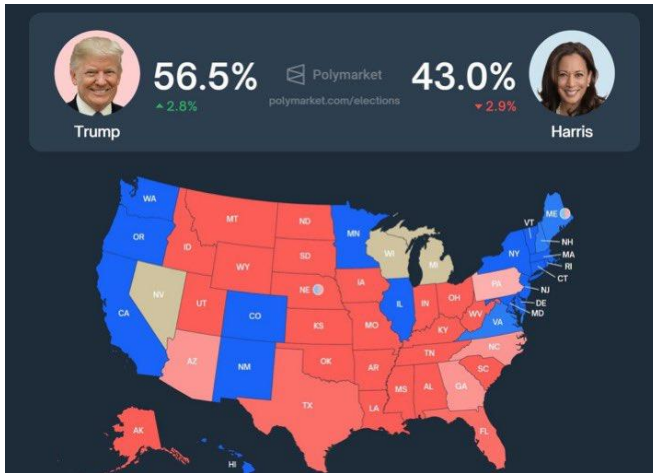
56.5%
▲ 2.8%
Trump

Polymarket
polymarket.com/elections

43.0%
▼ 2.9%
Harris

WA
OR
CA
NV
ID
MT
WY
UT
AZ
CO
NM
ND
SD
NE
KS
OK
TX
MN
IA
MO
AR
LA
WI
IL
MI
IN
OH
KY
TN
MS
AL
GA
SC
NC
FL
WV
VA
PA
NY
VT
ME
NH
MA
RI
CT
NJ
DE
MD
AK
HI